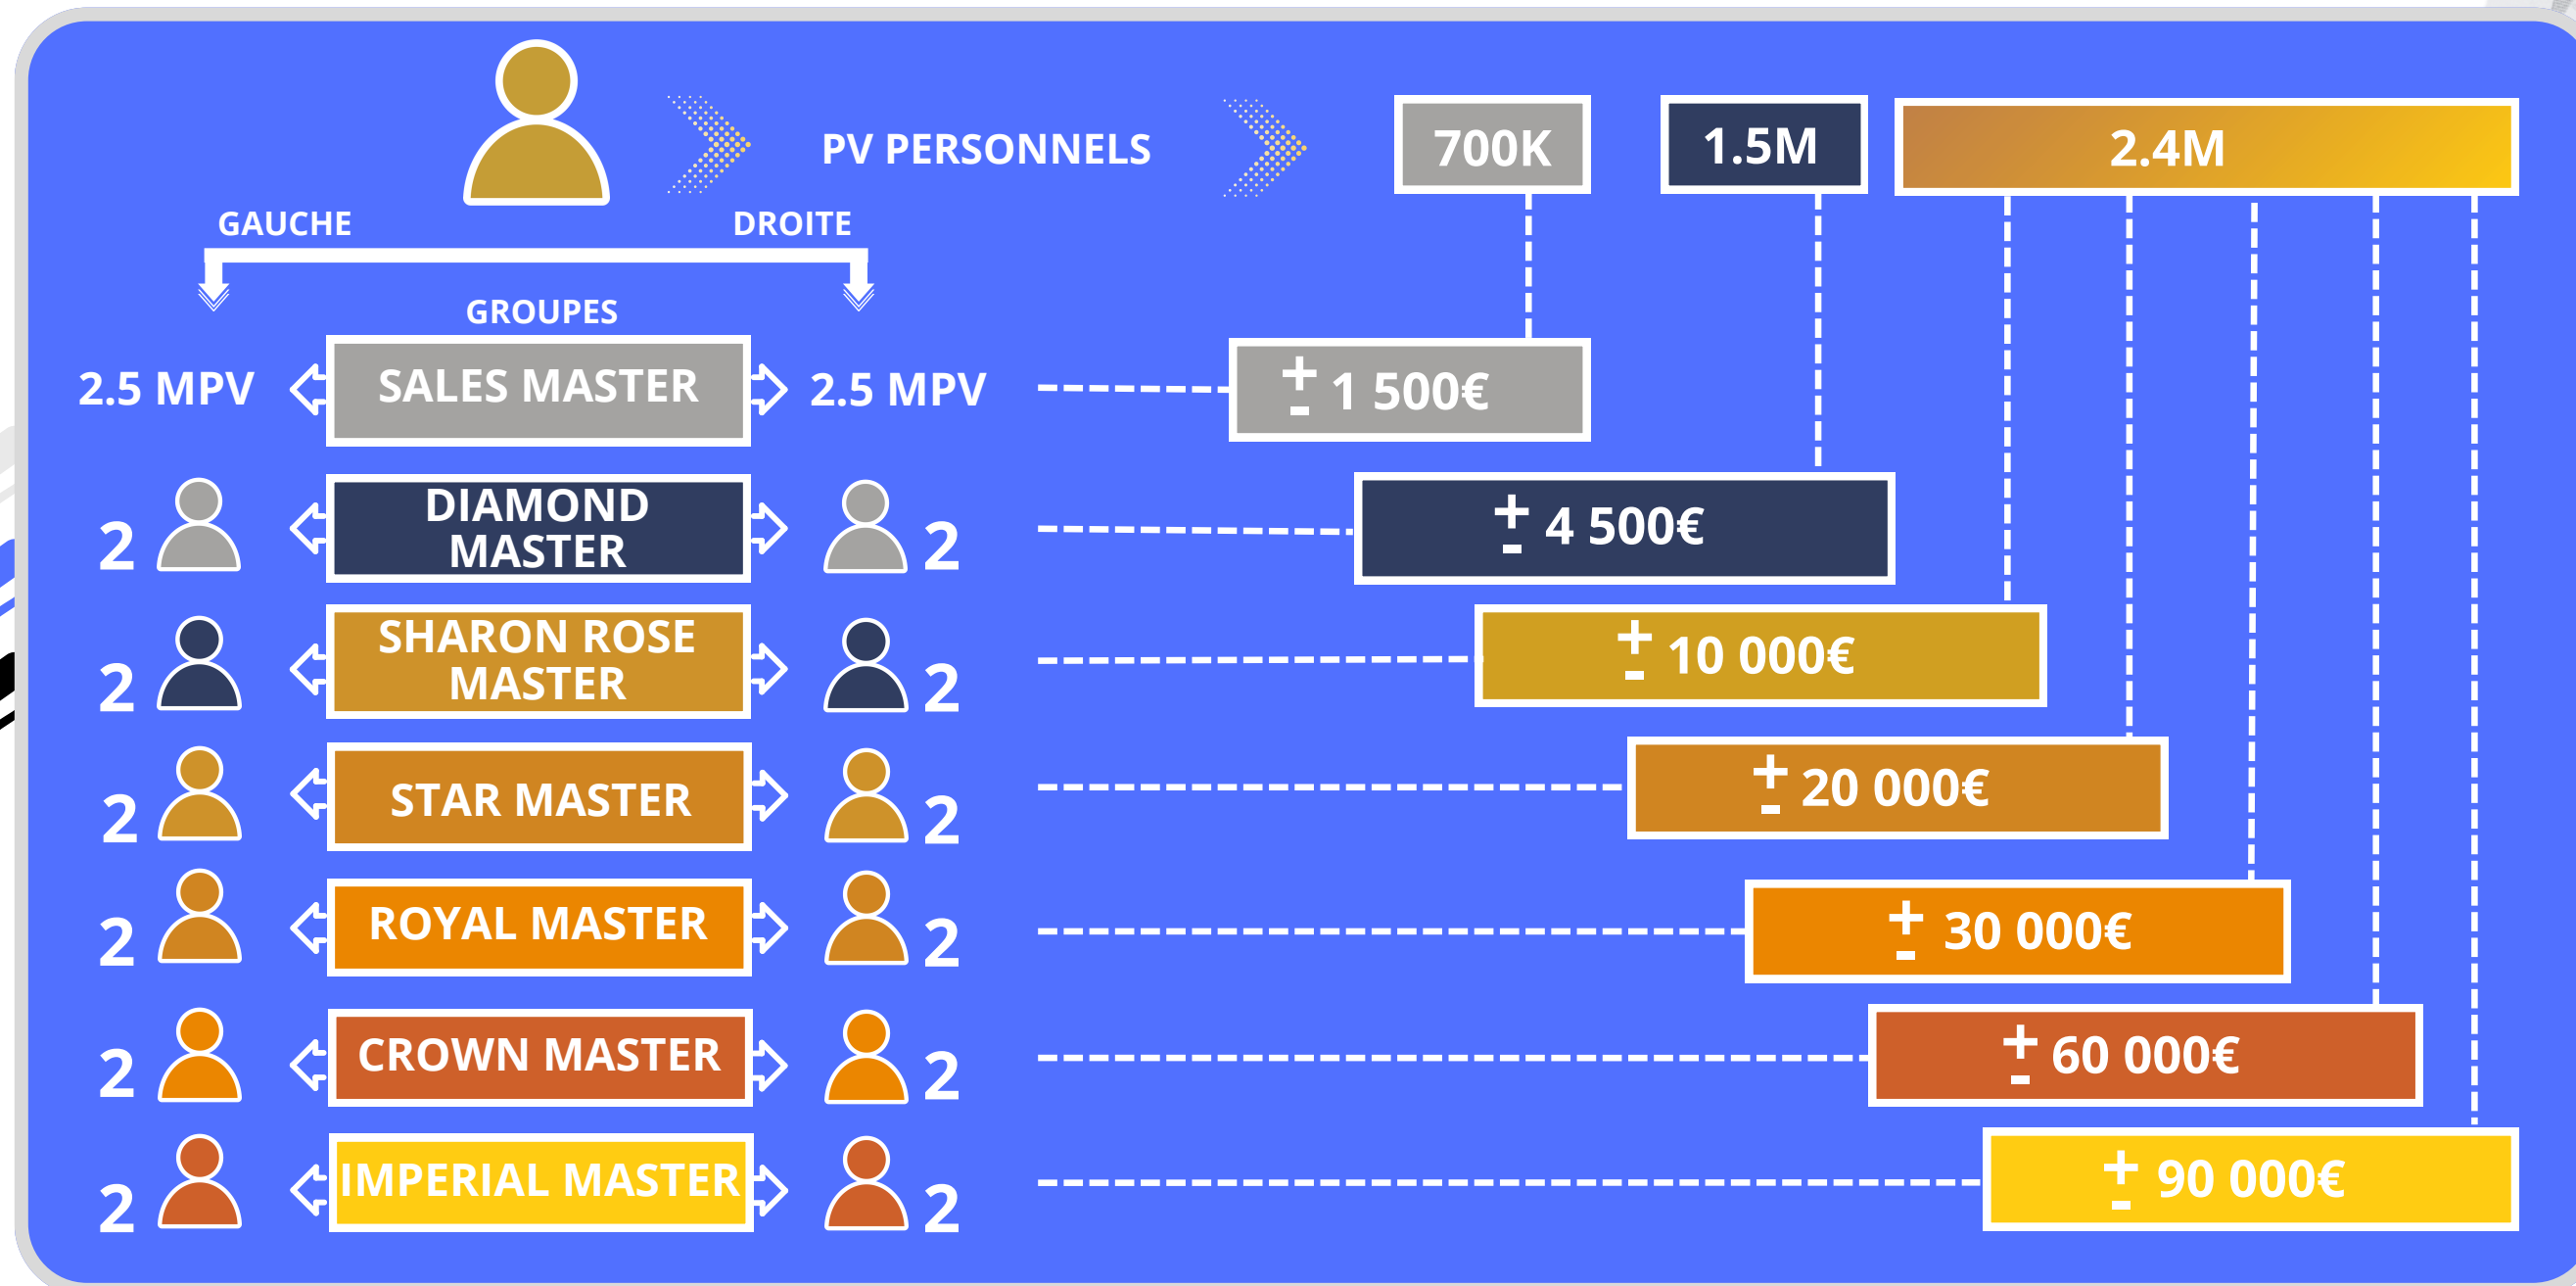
PV PERSONNELS

700K

1.5M

2.4M

GAUCHE

DROITE

GROUPES

2.5 MPV SALES MASTER 2.5 MPV

$\pm$ 1 500€

2 DIAMOND MASTER 2

$\pm$ 4 500€

2 SHARON ROSE MASTER 2

$\pm$ 10 000€

2 STAR MASTER 2

$\pm$ 20 000€

2 ROYAL MASTER 2

$\pm$ 30 000€

2 CROWN MASTER 2

$\pm$ 60 000€

2 IMPERIAL MASTER 2

$\pm$ 90 000€